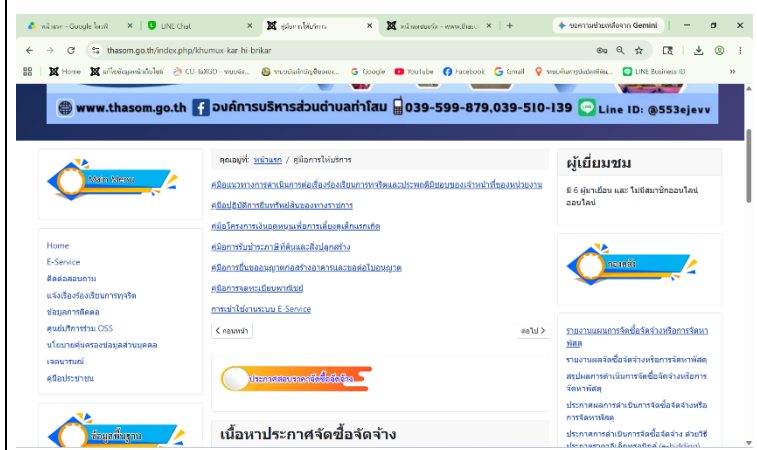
หน้าแรก - Google ไดรฟ์ | LINE Chat | คู่มือการให้บริการ | หน้าแรกของเว็บ - ทอพ.ท่าสอม | ขอความช่วยเหลือจาก Gemini

thasom.go.th/index.php/khumux-kar-hi-brikar

Home | แก้ไขข้อมูลหน้าเว็บไซต์ | CU-laXGO - ระบบจัด... | ระบบบัญชีคอมพิวเตอร์... | Google | YouTube | Facebook | Gmail | ระบบค้นหาภูมิลำเนา... | LINE Business ID

www.thasom.go.th องค์การบริหารส่วนตำบลท่าโสม 039-599-879,039-510-139 Line ID: @553ejevv

Main Menu

Home
E-Service
ติดต่อสอบถาม
แจ้งเรื่องร้องเรียนการทุจริต
ช่องทางการติดต่อ
ศูนย์บริการร่วม OSS
นโยบายคุ้มครองข้อมูลส่วนบุคคล
เจตนารมณ์
คู่มือประชาชน

ข้อมูลพื้นฐาน

คุณอยู่ที่: หน้าแรก / คู่มือการให้บริการ

คู่มือแนวทางการดำเนินการต่อเรื่องร้องเรียนการทุจริตและประพฤติมิชอบของเจ้าหน้าที่ของหน่วยงาน
คู่มือปฏิบัติการรับทรัพย์สินของทางราชการ
คู่มือโครงการเงินอุดหนุนเพื่อการเลี้ยงดูเด็กแรกเกิด
คู่มือการรับชำระภาษีที่ดินและสิ่งปลูกสร้าง
คู่มือการขึ้นขออนุญาตก่อสร้างอาคารและขอต่อใบอนุญาต
คู่มือการจดทะเบียนพาณิชย์
การเข้าใช้งานระบบ E-Service

< ก่อนหน้า | ต่อไป >

ประกาศสอบราคาจัดซื้อจัดจ้าง

เนื้อหาประกาศจัดซื้อจัดจ้าง

ผู้เยี่ยมชม

มี 6 ผู้มาเยือน และ ไม่มีสมาชิกออนไลน์ ออนไลน์

ภายใน

รายงานผลการจัดซื้อจัดจ้างหรือการจัดหาพัสดุ
รายงานผลจัดซื้อจัดจ้างหรือการจัดหาพัสดุ
สรุปผลการดำเนินการจัดซื้อจัดจ้างหรือการจัดหาพัสดุ
ประกาศผลการดำเนินการจัดซื้อจัดจ้างหรือการจัดหาพัสดุ
ประกาศการดำเนินการจัดซื้อจัดจ้าง ด้วยวิธี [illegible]